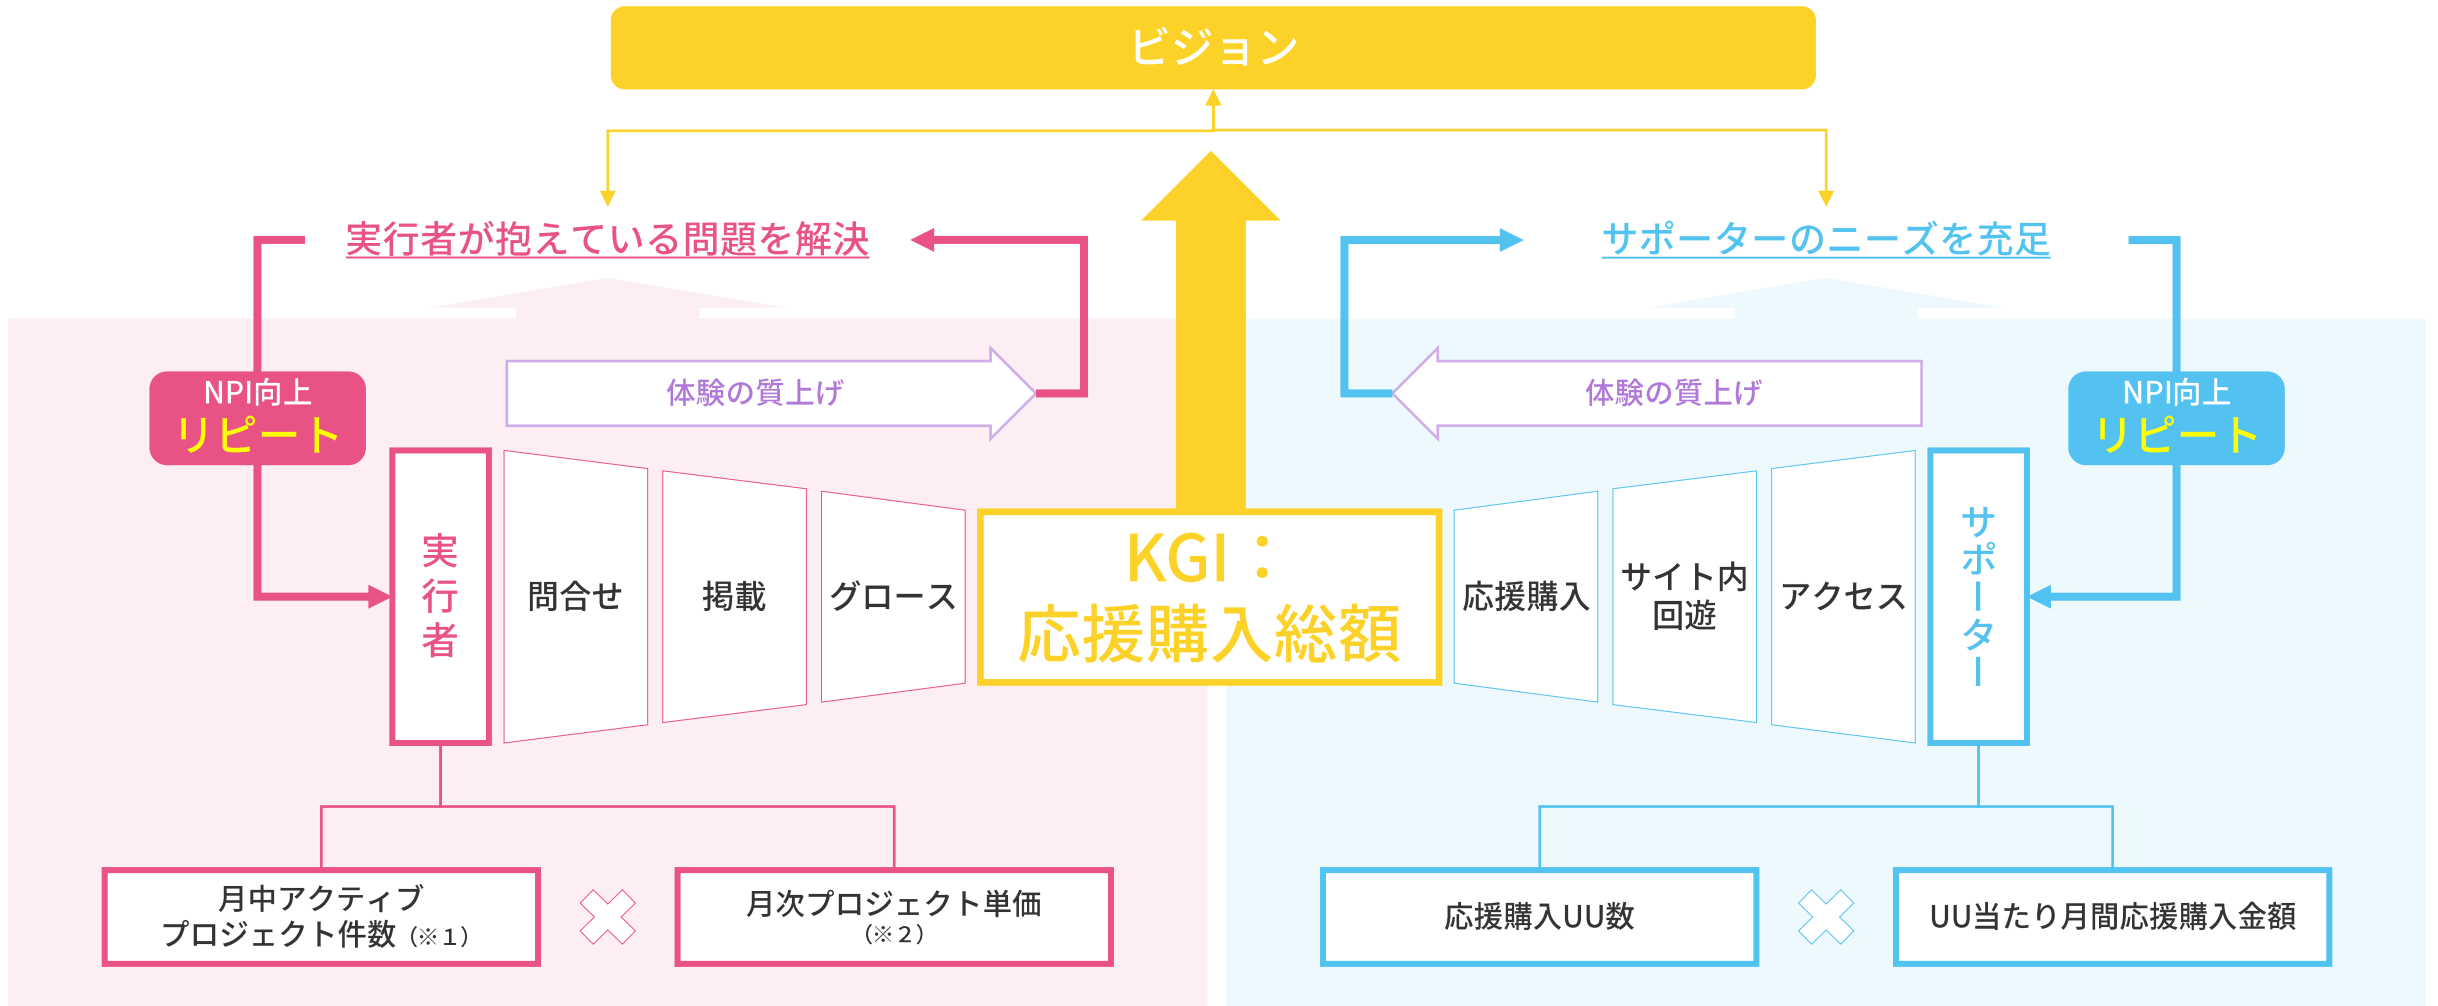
ビジョン

実行者が抱えている問題を解決

サポーターのニーズを充足

NPI向上
リピート

体験の質上げ

体験の質上げ

NPI向上
リピート

実行者

問合せ

掲載

グロース

KGI：
応援購入総額

応援購入

サイト内回遊

アクセス

サポーター

月中アクティブ
プロジェクト件数（※1）

月次プロジェクト単価
（※2）

応援購入UU数

UU当たり月間応援購入金額